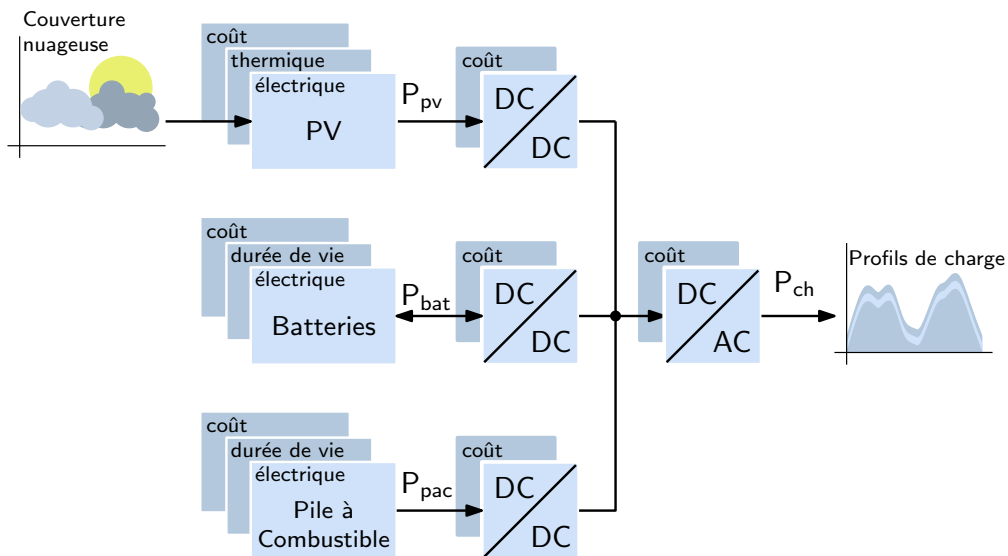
Couverture nuageuse

coût
thermique
électrique
PV

$P_{pv}$

coût
DC
DC

coût
durée de vie
électrique
Batteries

$P_{bat}$

coût
DC
DC

coût
DC
AC

$P_{ch}$

Profils de charge

coût
durée de vie
électrique
Pile à Combustible

$P_{pac}$

coût
DC
DC